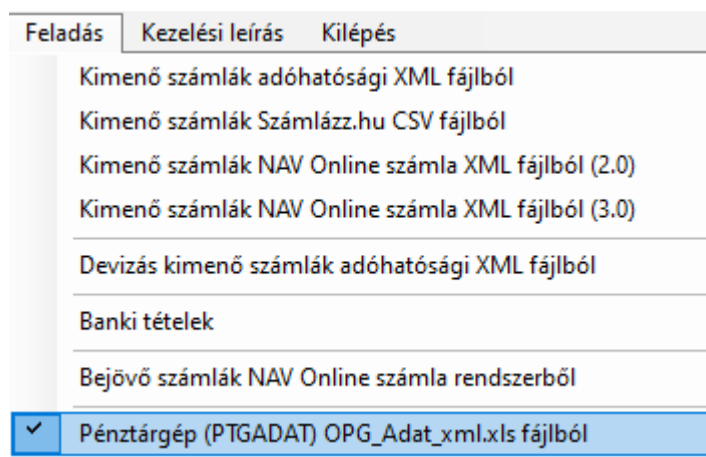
Feladás Kezelési leírás Kilépés

Kimenő számlák adóhatósági XML fájlból

Kimenő számlák Számlázz.hu CSV fájlból

Kimenő számlák NAV Online számla XML fájlból (2.0)

Kimenő számlák NAV Online számla XML fájlból (3.0)

Devizás kimenő számlák adóhatósági XML fájlból

Banki tételek

Bejövő számlák NAV Online számla rendszerből

Pénztárgép (PTGADAT) OPG_Adat_xml.xls fájlból